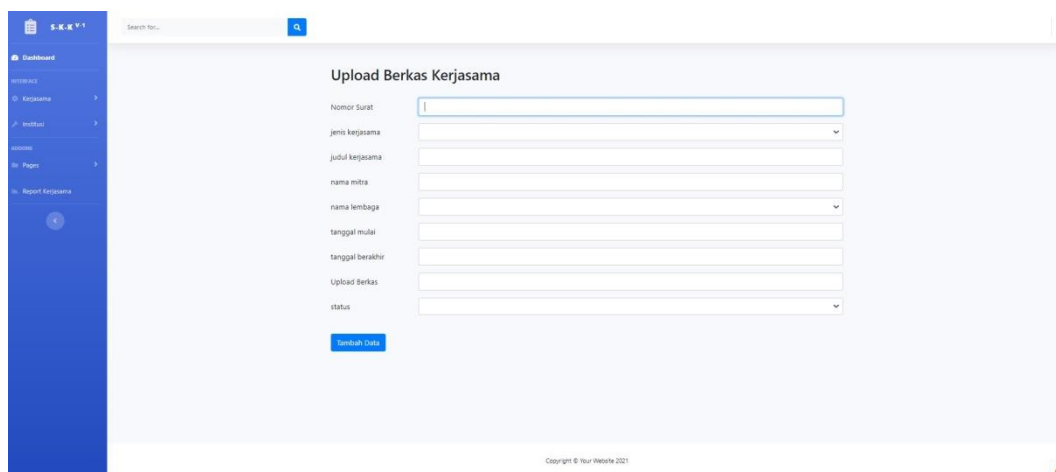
S-K-K V-1

Dashboard

INTERFACE

Kerjasama

Institusi

ADDONS

Pages

Report Kerjasama

Search for...

Upload Berkas Kerjasama

Nomor Surat

jenis kerjasama

judul kerjasama

nama mitra

nama lembaga

tanggal mulai

tanggal berakhir

Upload Berkas

status

Tambah Data

Copyright © Your Website 2021